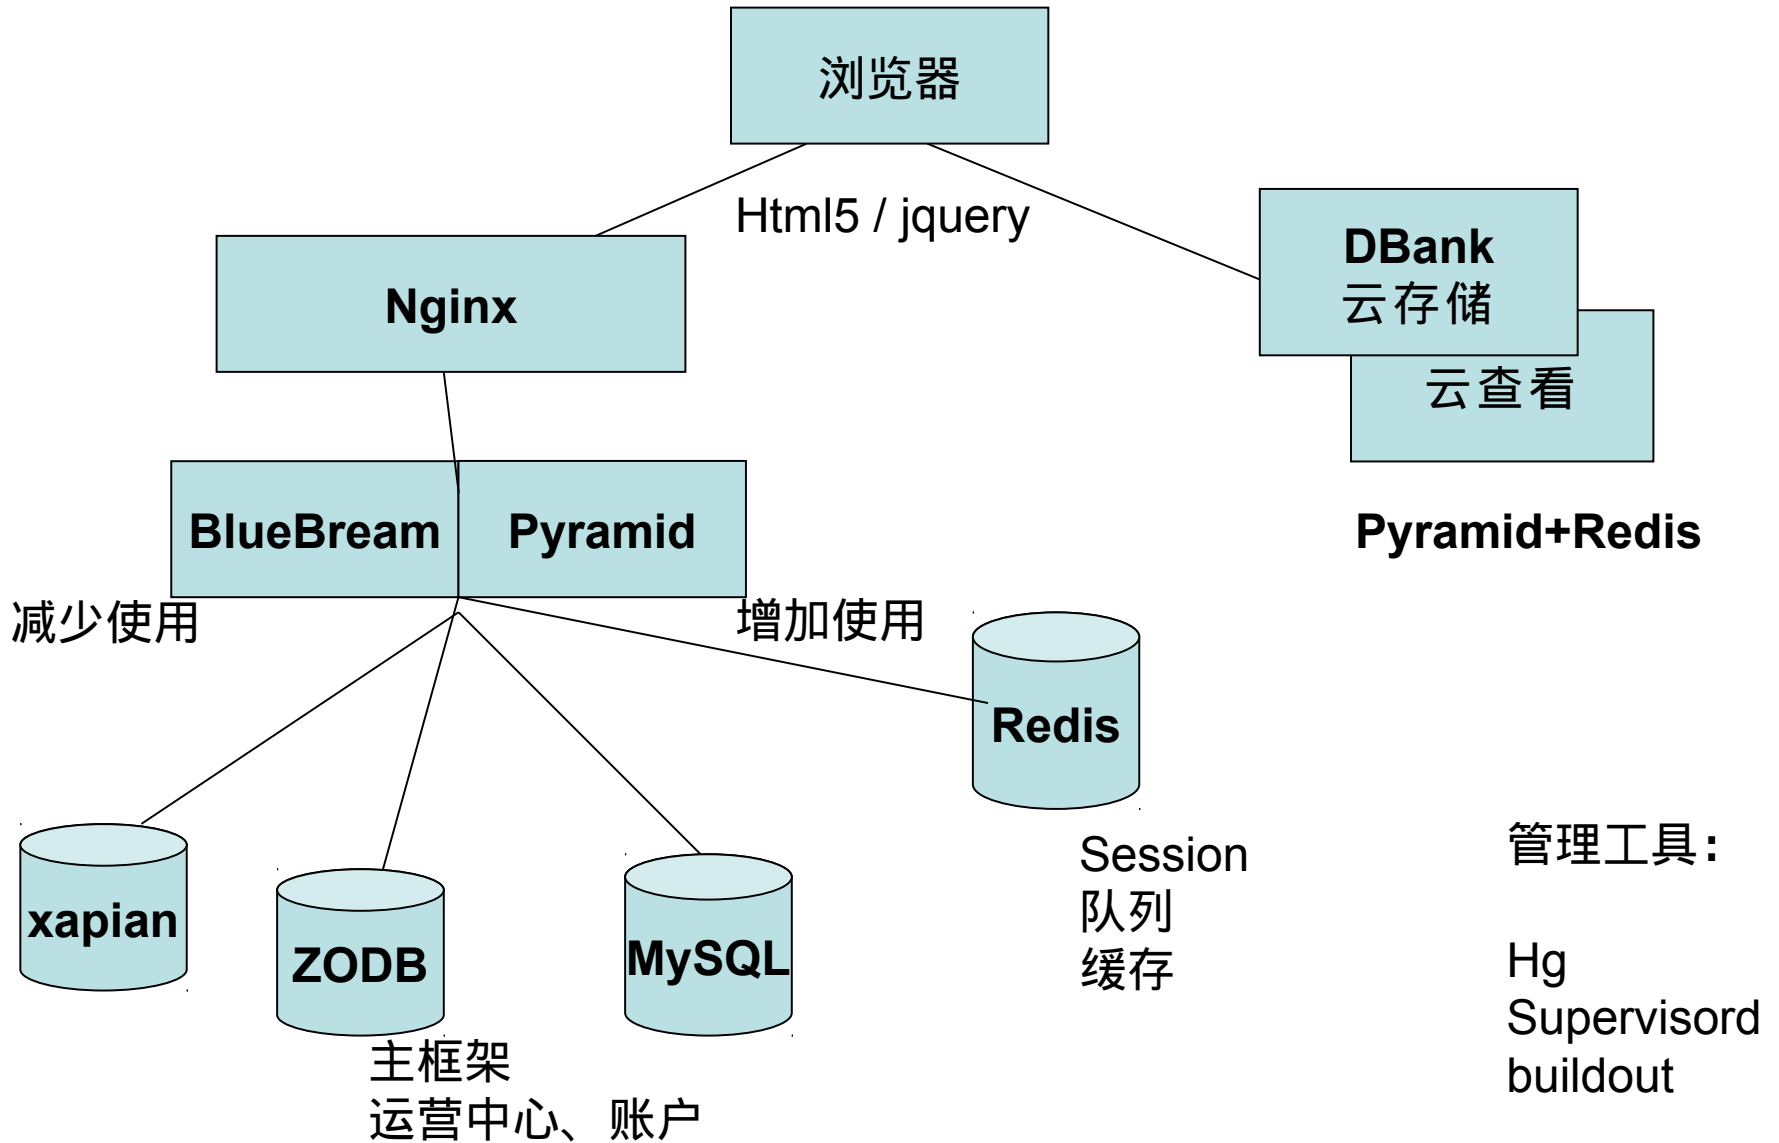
浏览器

Html5 / jquery

Nginx

DBank
云存储

云查看

BlueBream

Pyramid

Pyramid+Redis

减少使用

增加使用

Redis

Session
队列
缓存

管理工具:

Hg
Supervisord
buildout

xapian

ZODB

MySQL

主框架
运营中心、账户